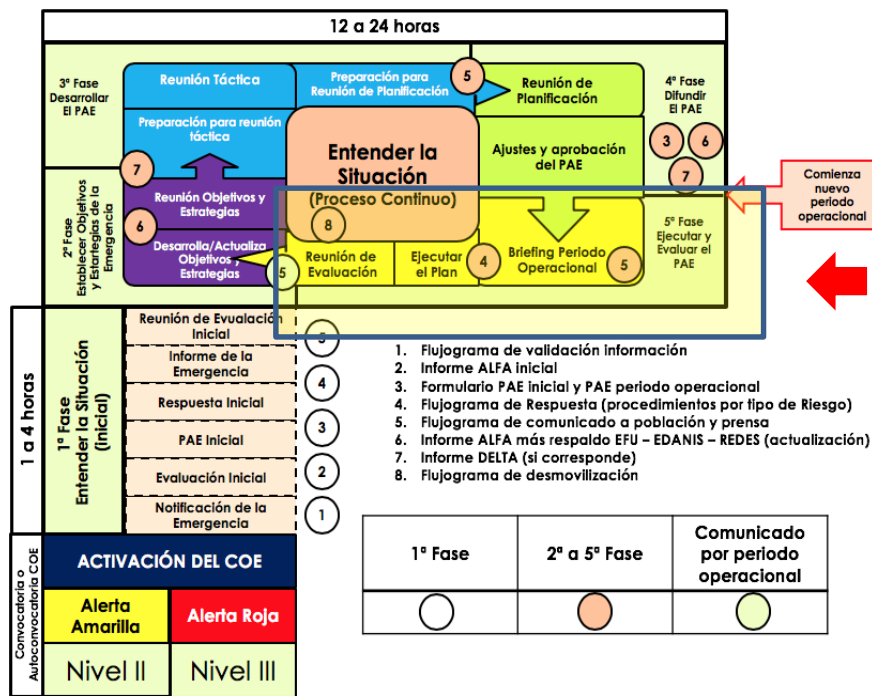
12 a 24 horas

3° Fase Desarrollar El PAE

Reunión Táctica

Preparación para Reunión de Planificación

5

Reunión de Planificación

4° Fase Difundir El PAE

Preparación para reunión táctica

Entender la Situación

Ajustes y aprobación del PAE

3

6

7

7

Comienza nuevo periodo operacional

2° Fase Establecer Objetivos y Estrategias de la Emergencia

Reunión Objetivos y Estrategias

6

(Proceso Continuo)

8

5° Fase Ejecutar y Evaluar el PAE

Desarrolla/Actualiza Objetivos, Estrategias

5

Reunión de Evaluación

Ejecutar el Plan

4

Briefing Periodo Operacional

5

1 a 4 horas

1° Fase Entender la Situación (Inicial)

Reunión de Evualuación Inicial

5

Informe de la Emergencia

4

Respuesta Inicial

PAE Inicial

3

Evaluación Inicial

2

Notificación de la Emergencia

1

1. Flujograma de validación información
2. Informe ALFA inicial
3. Formulario PAE inicial y PAE periodo operacional
4. Flujograma de Respuesta (procedimientos por tipo de Riesgo)
5. Flujograma de comunicado a población y prensa
6. Informe ALFA más respaldo EFU – EDANIS – REDES (actualización)
7. Informe DELTA (si corresponde)
8. Flujograma de desmovilización

| 1° Fase | 2° a 5° Fase | Comunicado por periodo operacional |
|---|---|---|
| | | |

Convocatoria o Autoconvocatoria COE

ACTIVACIÓN DEL COE

Alerta Amarilla

Alerta Roja

Nivel II

Nivel III